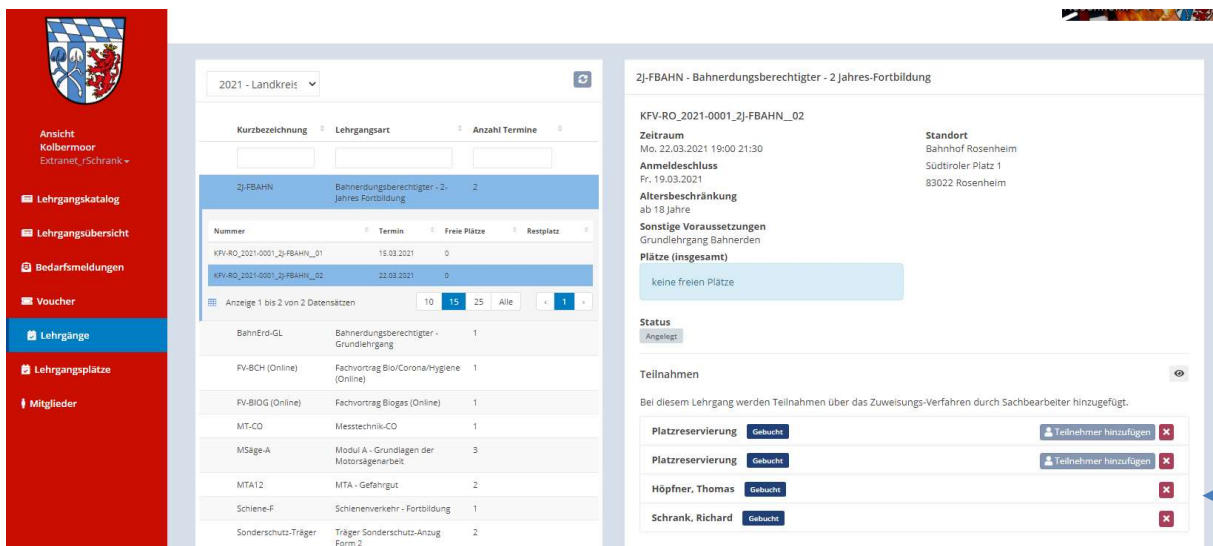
Ansicht
Kolbermoor
Extranet_rSchrank

Lehrgangskatalog
Lehrgangsübersicht
Bedarfsmeldungen
Voucher
Lehrgänge
Lehrgangsplätze
Mitglieder

2021 - Landkreis

| Kurzbezeichnung | Lehrgangsart | Anzahl Termine |
|---|---|---|
| 2J-FBAHN | Bahnerdungsberechtigter - 2-Jahres Fortbildung | 2 |

| Nummer | Termin | Freie Plätze | Restplatz |
|---|---|---|---|
| KFV-RO_2021-0001_2J-FBAHN__01 | 15.03.2021 | 0 | |
| KFV-RO_2021-0001_2J-FBAHN__02 | 22.03.2021 | 0 | |

Anzeige 1 bis 2 von 2 Datensätzen 10 15 25 Alle ‹ 1 ›

| Kurzbezeichnung | Lehrgangsart | Anzahl Termine |
|---|---|---|
| BahnErd-GL | Bahnerdungsberechtigter - Grundlehrgang | 1 |
| FV-BCH (Online) | Fachvortrag Bio/Corona/Hygiene (Online) | 1 |
| FV-BIOG (Online) | Fachvortrag Biogas (Online) | 1 |
| MT-CO | Messtechnik-CO | 1 |
| MSäge-A | Modul A - Grundlagen der Motorsägenarbeit | 3 |
| MTA12 | MTA - Gefahrgut | 2 |
| Schiene-F | Schienenverkehr - Fortbildung | 1 |
| Sonderschutz-Träger | Träger Sonderschutz-Anzug Form 2 | 2 |

2J-FBAHN - Bahnerdungsberechtigter - 2 Jahres-Fortbildung

KFV-RO_2021-0001_2J-FBAHN__02

Zeitraum
Mo. 22.03.2021 19:00 21:30
Anmeldeschluss
Fr. 19.03.2021
Altersbeschränkung
ab 18 Jahre
Sonstige Voraussetzungen
Grundlehrgang Bahnerden
Plätze (insgesamt)
keine freien Plätze

Standort
Bahnhof Rosenheim
Südtiroler Platz 1
83022 Rosenheim

Status
Angelegt

Teilnahmen

Bei diesem Lehrgang werden Teilnahmen über das Zuweisungs-Verfahren durch Sachbearbeiter hinzugefügt.

Platzreservierung Gebucht Teilnehmer hinzufügen
Platzreservierung Gebucht Teilnehmer hinzufügen
Höpfner, Thomas Gebucht
Schrank, Richard Gebucht